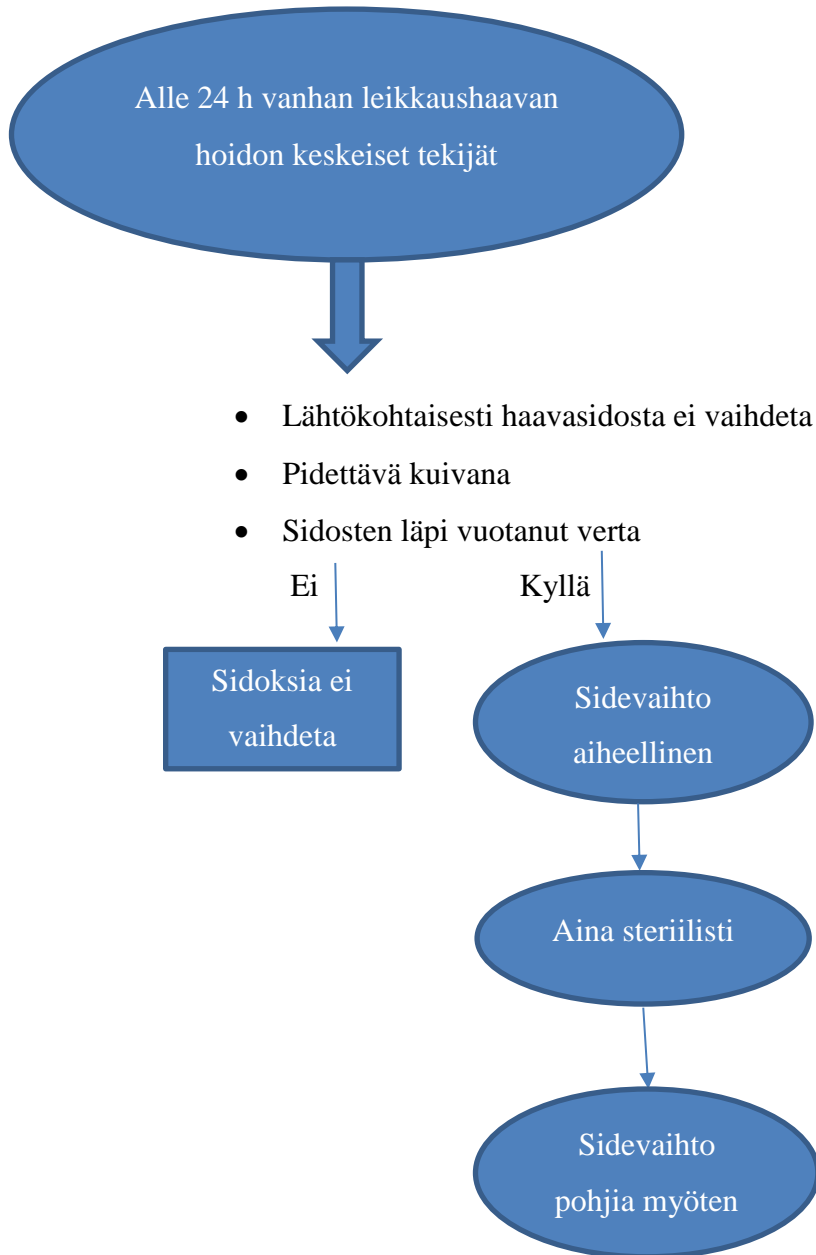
Alle 24 h vanhan leikkaushaavan hoidon keskeiset tekijät

- Lähtökohtaisesti haavasidosta ei vaihdeta
- Pidettävä kuivana
- Sidosten läpi vuotanut verta

Ei

Kyllä

Sidoksia ei vaihdeta

Sidevaihto aiheellinen

Aina steriilisti

Sidevaihto pohjia myöten